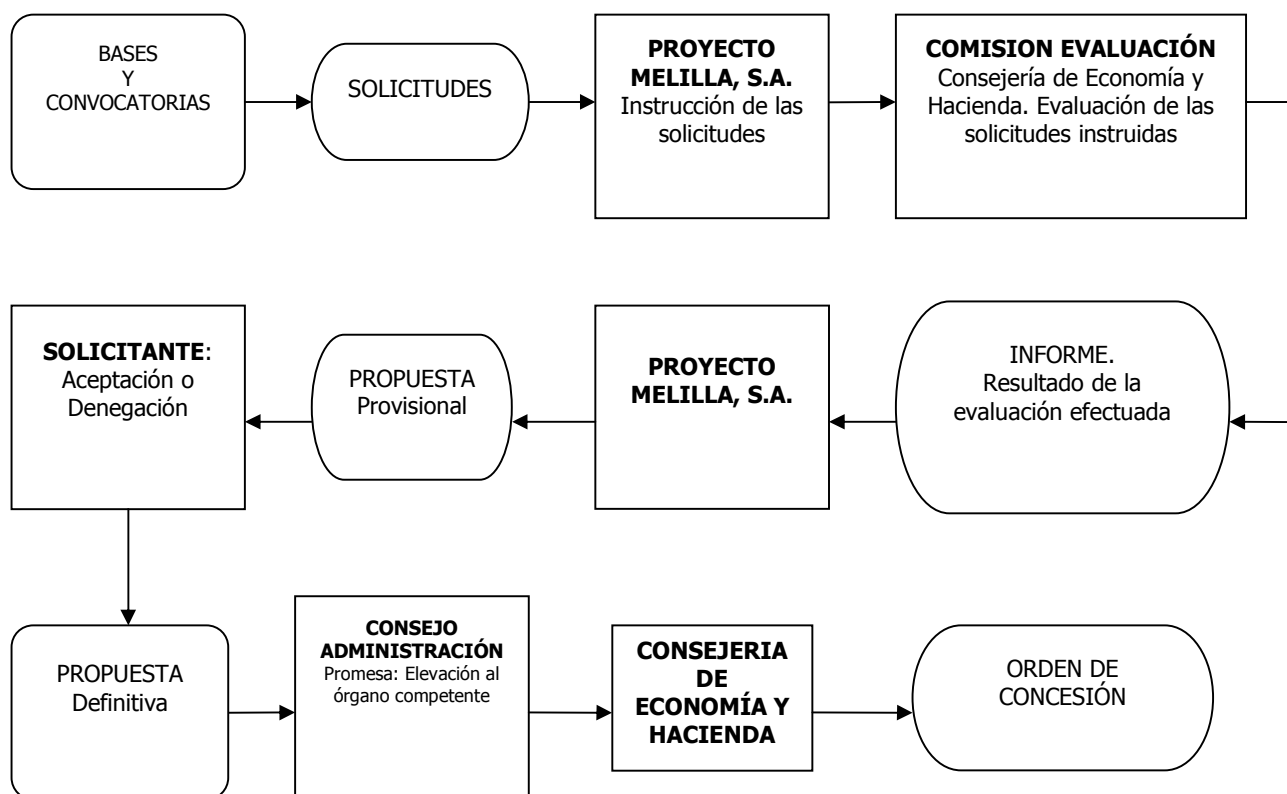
BASES
Y
CONVOCATORIAS

SOLICITUDES

**PROYECTO MELILLA, S.A.**
Instrucción de las solicitudes

**COMISION EVALUACIÓN**
Consejería de Economía y Hacienda. Evaluación de las solicitudes instruidas

INFORME.
Resultado de la evaluación efectuada

**PROYECTO MELILLA, S.A.**

PROPUESTA
Provisional

**SOLICITANTE**:
Aceptación o Denegación

PROPUESTA
Definitiva

**CONSEJO ADMINISTRACIÓN**
Promesa: Elevación al órgano competente

**CONSEJERIA DE ECONOMÍA Y HACIENDA**

ORDEN DE CONCESIÓN